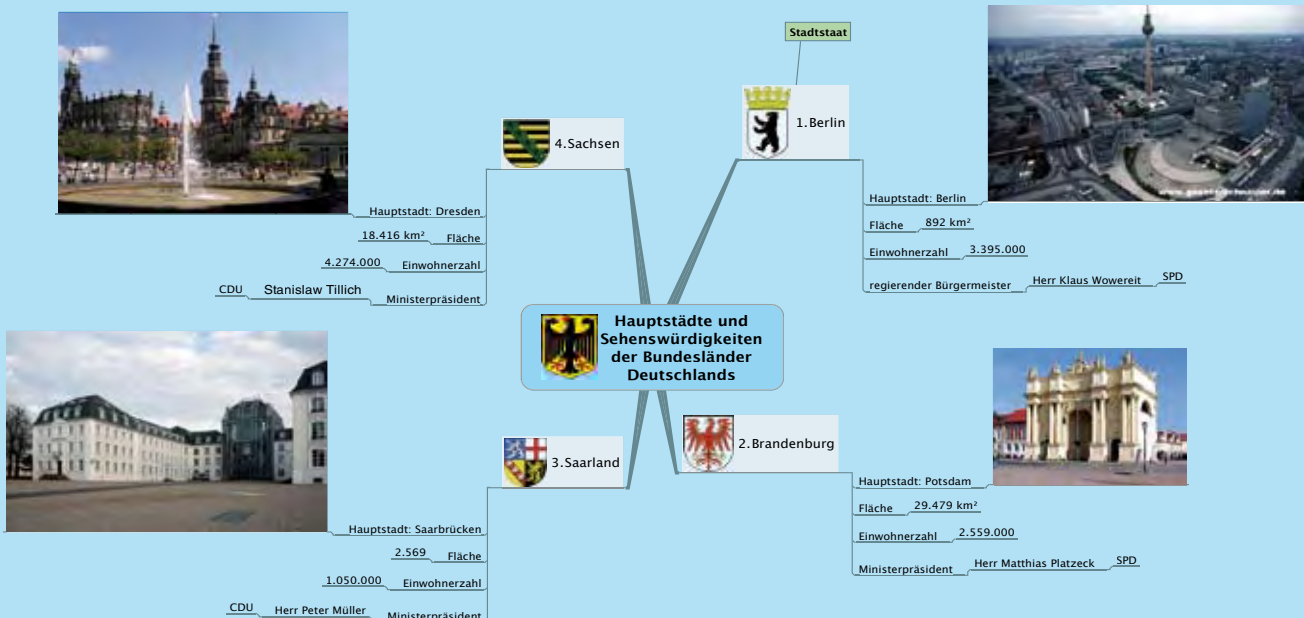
Hauptstädte und Sehenswürdigkeiten der Bundesländer Deutschlands

Stadtstaat

1.Berlin

Hauptstadt: Berlin
Fläche 892 km²
Einwohnerzahl 3.395.000
regierender Bürgermeister Herr Klaus Wowereit SPD

4.Sachsen

Hauptstadt: Dresden
18.416 km² Fläche
4.274.000 Einwohnerzahl
CDU Stanislaw Tillich Ministerpräsident

2.Brandenburg

Hauptstadt: Potsdam
Fläche 29.479 km²
Einwohnerzahl 2.559.000
Ministerpräsident Herr Matthias Platzeck SPD

3.Saarland

Hauptstadt: Saarbrücken
2.569 Fläche
1.050.000 Einwohnerzahl
CDU Herr Peter Müller Ministerpräsident